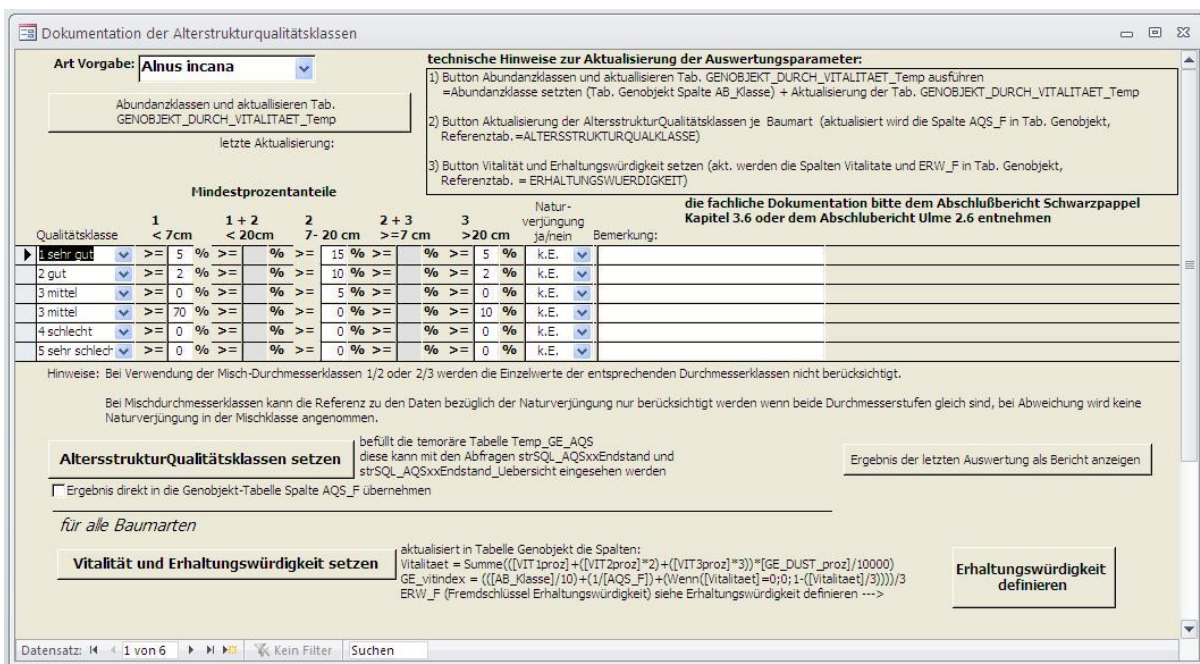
Dokumentation der Alterstrukturqualitätsklassen

Art Vorgabe: Alnus incana

Abundanzklassen und aktuallisieren Tab. GENOBJEKT_DURCH_VITALITAET_Temp

letzte Aktualisierung:

technische Hinweise zur Aktualisierung der Auswertungsparameter:

1) Button Abundanzklassen und aktuallisieren Tab. GENOBJEKT_DURCH_VITALITAET_Temp ausführen =Abundanzklasse setzten (Tab. Genobjekt Spalte AB_Klasse) + Aktualisierung der Tab. GENOBJEKT_DURCH_VITALITAET_Temp

2) Button Aktualisierung der AltersstrukturQualitätsklassen je Baumart (aktualisiert wird die Spalte AQS_F in Tab. Genobjekt, Referenztab.=ALTERSSTRUKTURQUALKLASSE)

3) Button Vitalität und Erhaltungswürdigkeit setzen (akt. werden die Spalten Vitalitate und ERW_F in Tab. Genobjekt, Referenztab. = ERHALTUNGSWUERDIGKEIT)

Mindestprozentanteile

die fachliche Dokumentation bitte dem Abschlußbericht Schwarzpappel Kapitel 3.6 oder dem Abschlubericht Ulme 2.6 entnehmen

| Qualitätsklasse | 1 < 7cm | 1 + 2 < 20cm | 2 7- 20 cm | 2 + 3 >=7 cm | 3 >20 cm | Naturverjüngung ja/nein | Bemerkung: |
|---|---|---|---|---|---|---|---|
| 1 sehr gut | >= 5 % | >= % | >= 15 % | >= % | >= 5 % | k.E. | |
| 2 gut | >= 2 % | >= % | >= 10 % | >= % | >= 2 % | k.E. | |
| 3 mittel | >= 0 % | >= % | >= 5 % | >= % | >= 0 % | k.E. | |
| 3 mittel | >= 70 % | >= % | >= 0 % | >= % | >= 10 % | k.E. | |
| 4 schlecht | >= 0 % | >= % | >= 0 % | >= % | >= 0 % | k.E. | |
| 5 sehr schlech | >= 0 % | >= % | >= 0 % | >= % | >= 0 % | k.E. | |

Hinweise: Bei Verwendung der Misch-Durchmesserklassen 1/2 oder 2/3 werden die Einzelwerte der entsprechenden Durchmesserklassen nicht berücksichtigt.

Bei Mischdurchmesserklassen kann die Referenz zu den Daten bezüglich der Naturverjüngung nur berücksichtigt werden wenn beide Durchmesserstufen gleich sind, bei Abweichung wird keine Naturverjüngung in der Mischklasse angenommen.

AltersstrukturQualitätsklassen setzen

befüllt die temoräre Tabelle Temp_GE_AQS diese kann mit den Abfragen strSQL_AQSxxEndstand und strSQL_AQSxxEndstand_Uebersicht eingesehen werden

Ergebnis der letzten Auswertung als Bericht anzeigen

Ergebnis direkt in die Genobjekt-Tabelle Spalte AQS_F übernehmen

für alle Baumarten

Vitalität und Erhaltungswürdigkeit setzen

aktualisiert in Tabelle Genobjekt die Spalten:
Vitalitaet = Summe(([VIT1proz]+([VIT2proz]*2)+([VIT3proz]*3))*[GE_DUST_proz]/10000)
GE_vitindex = (([AB_Klasse]/10)+(1/[AQS_F])+(Wenn([Vitalitaet]=0;0;1-([Vitalitaet]/3))))/3
ERW_F (Fremdschlüssel Erhaltungswürdigkeit) siehe Erhaltungswürdigkeit definieren --->

Erhaltungswürdigkeit definieren

Datensatz: 1 von 6 Kein Filter Suchen